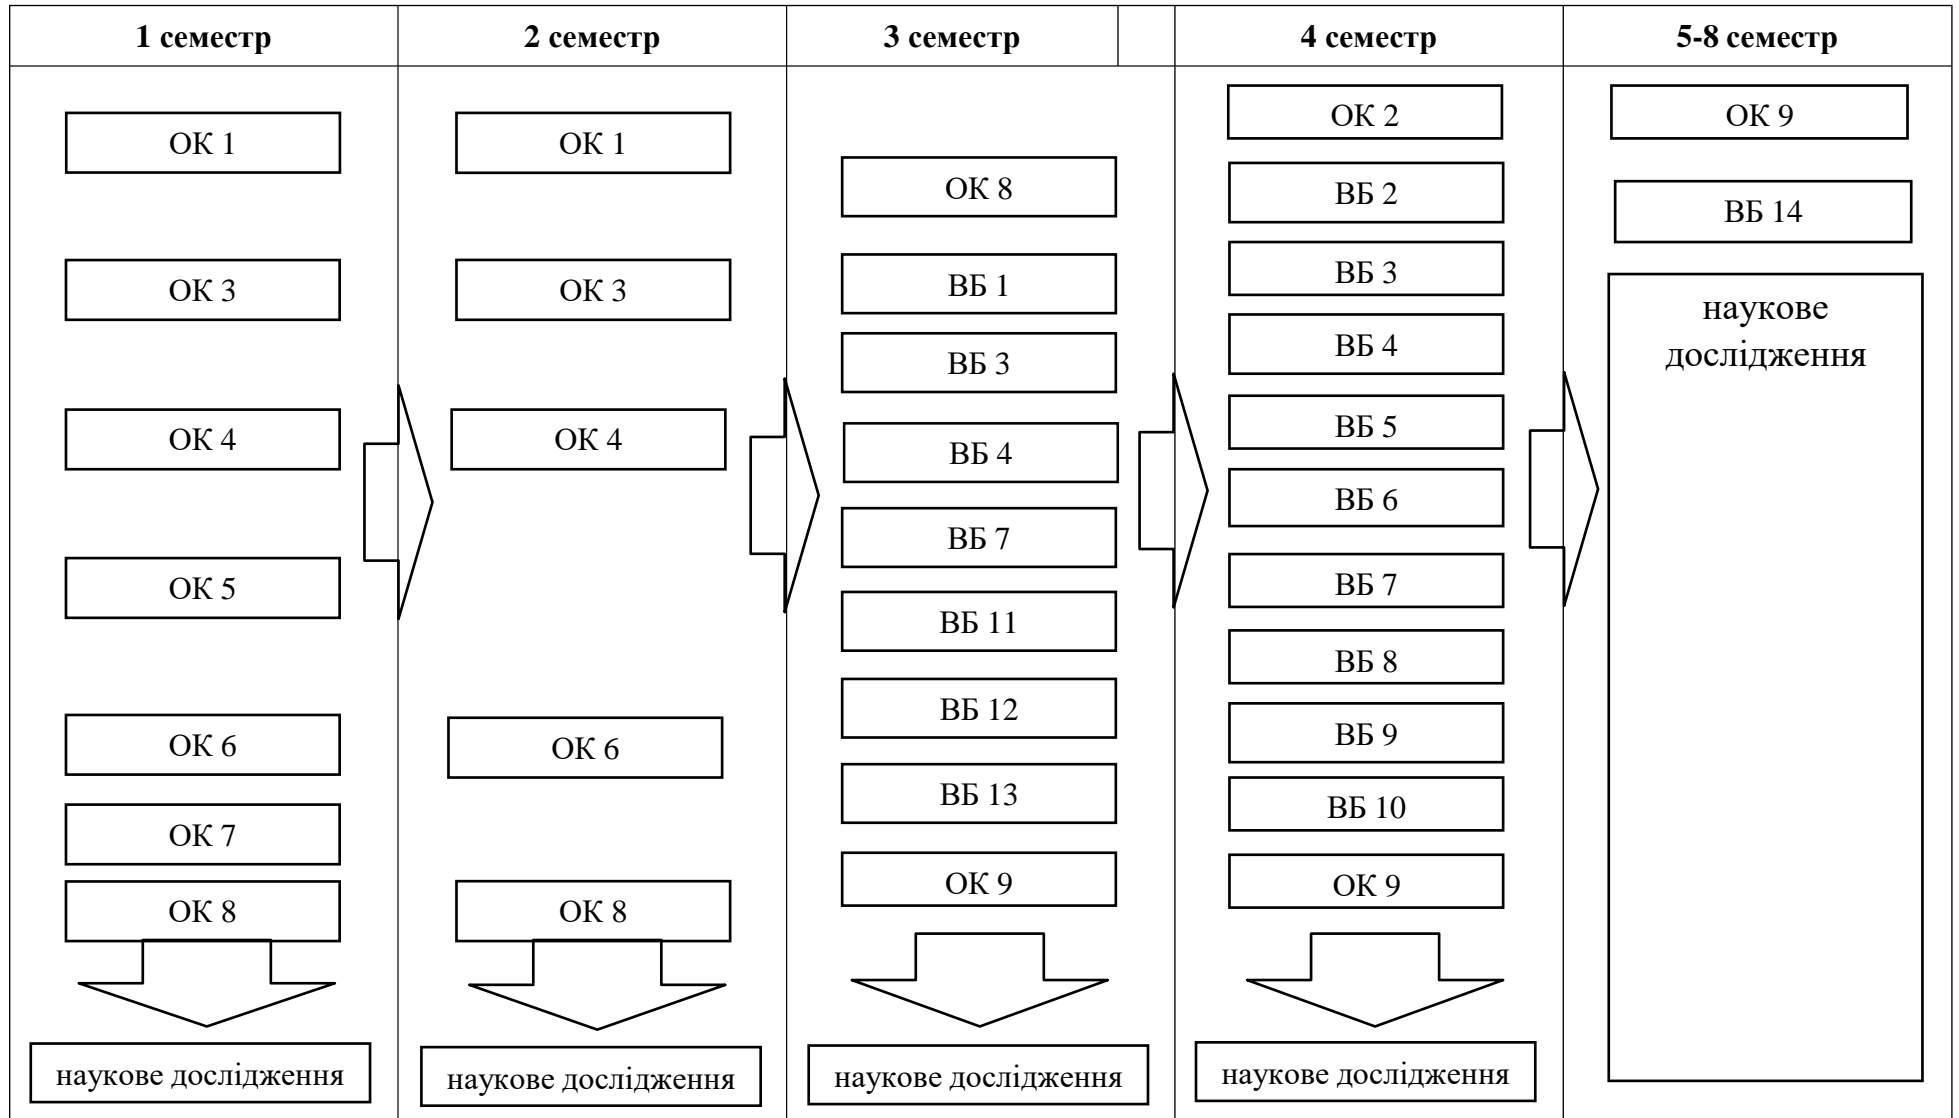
| 1 семестр | 2 семестр | 3 семестр | 4 семестр | 5-8 семестр |
|---|---|---|---|---|
| ОК 1<br>ОК 3<br>ОК 4<br>ОК 5<br>ОК 6<br>ОК 7<br>ОК 8<br>наукове дослідження | ОК 1<br>ОК 3<br>ОК 4<br>ОК 6<br>ОК 8<br>наукове дослідження | ОК 8<br>ВБ 1<br>ВБ 3<br>ВБ 4<br>ВБ 7<br>ВБ 11<br>ВБ 12<br>ВБ 13<br>ОК 9<br>наукове дослідження | ОК 2<br>ВБ 2<br>ВБ 3<br>ВБ 4<br>ВБ 5<br>ВБ 6<br>ВБ 7<br>ВБ 8<br>ВБ 9<br>ВБ 10<br>ОК 9<br>наукове дослідження | ОК 9<br>ВБ 14<br>наукове дослідження |